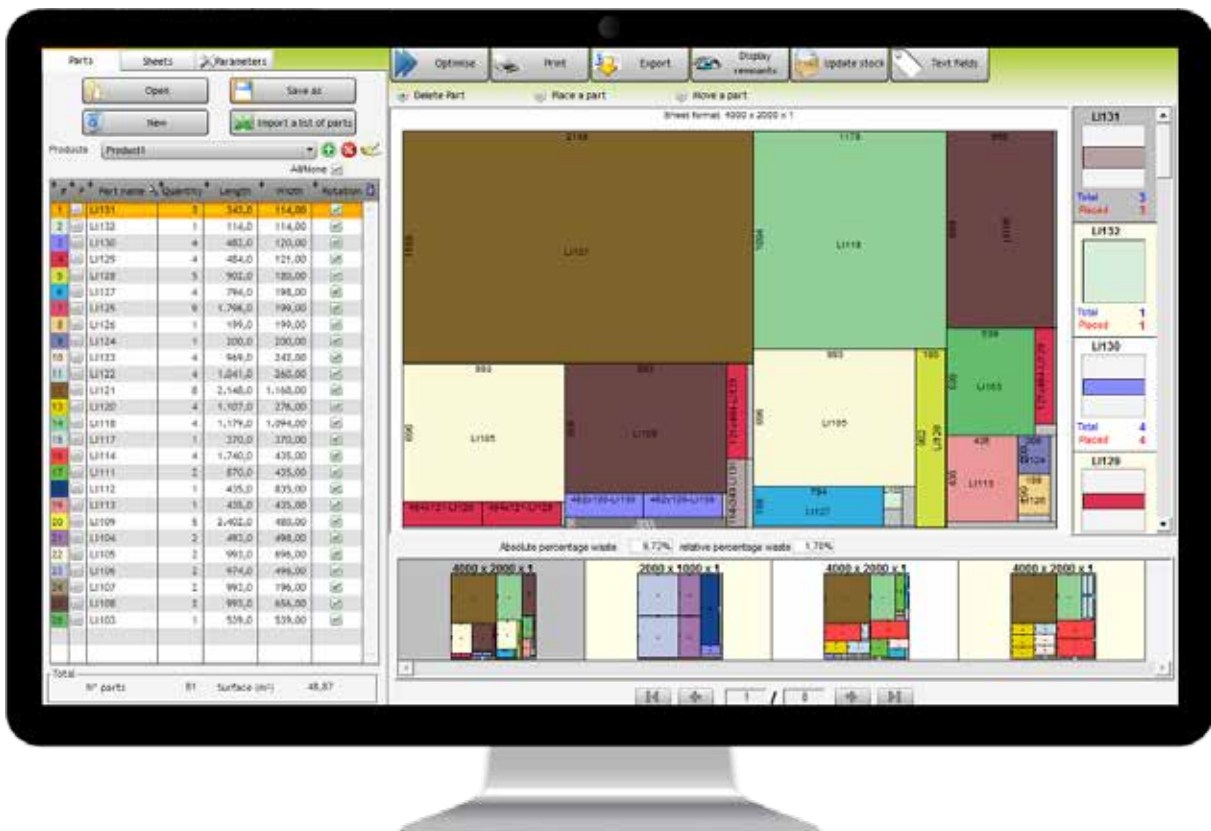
Parts | Sheets | Parameters

Open | Save as
New | Import a list of parts

Products: Product1

All/None

| # | Part name | Quantity | Length | Width | Rotation |
|---|---|---|---|---|---|
| 1 | LI131 | 3 | 343,0 | 114,00 | |
| 2 | LI132 | 1 | 114,0 | 114,00 | |
| 3 | LI130 | 4 | 482,0 | 120,00 | |
| 4 | LI129 | 4 | 464,0 | 121,00 | |
| 5 | LI128 | 5 | 902,0 | 180,00 | |
| 6 | LI127 | 4 | 794,0 | 198,00 | |
| 7 | LI125 | 6 | 1.796,0 | 199,00 | |
| 8 | LI126 | 1 | 199,0 | 199,00 | |
| 9 | LI124 | 1 | 200,0 | 200,00 | |
| 10 | LI133 | 4 | 969,0 | 242,00 | |
| 11 | LI122 | 4 | 1.041,0 | 260,00 | |
| 12 | LI121 | 8 | 2.148,0 | 1.160,00 | |
| 13 | LI120 | 4 | 1.107,0 | 276,00 | |
| 14 | LI118 | 4 | 1.179,0 | 1.094,00 | |
| 15 | LI117 | 1 | 370,0 | 370,00 | |
| 16 | LI114 | 4 | 1.740,0 | 435,00 | |
| 17 | LI111 | 2 | 870,0 | 435,00 | |
| 18 | LI112 | 1 | 435,0 | 835,00 | |
| 19 | LI113 | 1 | 435,0 | 435,00 | |
| 20 | LI109 | 5 | 2.402,0 | 480,00 | |
| 21 | LI104 | 2 | 493,0 | 498,00 | |
| 22 | LI105 | 2 | 993,0 | 696,00 | |
| 23 | LI106 | 2 | 974,0 | 496,00 | |
| 24 | LI107 | 2 | 992,0 | 796,00 | |
| 25 | LI108 | 3 | 993,0 | 656,00 | |
| 26 | LI103 | 1 | 539,0 | 539,00 | |

Total
N° parts 81 Surface (m²) 48,87

Optimise | Print | Export | Display remnants | Update stock | Text fields

Delete Part | Place a part | Move a part

Sheet format 4000 x 2000 x 1

2148 | LI121 | 1160 | 1178 | LI118 | 1094 | 996 | LI108 | 993 | LI105 | 696 | 993 | LI109 | 171x464-LI129 | 993 | LI105 | 696 | 180 | LI128 | 539 | LI103 | 171x464-LI129 | 435 | LI113 | LI124 | LI126 | 794 | LI127 | 464x121-LI129 | 464x121-LI129 | 482x120-LI130 | 482x120-LI130 | 114x343-LI131

LI131
Total 3
Placed 3

LI132
Total 1
Placed 1

LI130
Total 4
Placed 4

LI129

Absolute percentage waste 6.72% relative percentage waste 1.70%

4000 x 2000 x 1 | 2000 x 1000 x 1 | 4000 x 2000 x 1 | 4000 x 2000 x 1

1 / 8